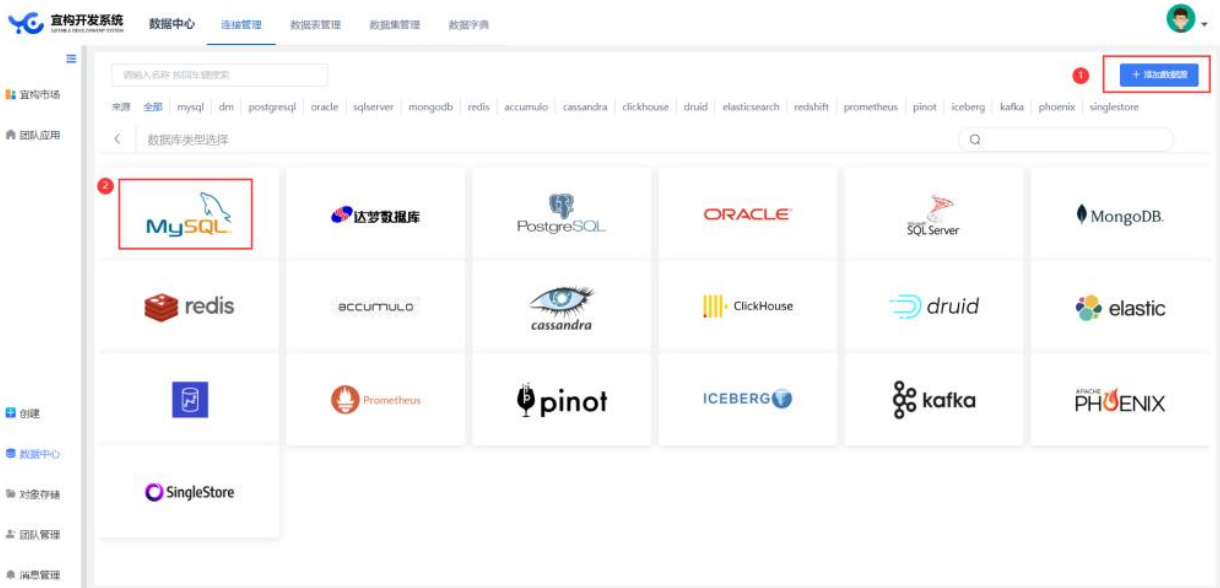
宜构开发系统 数据中心 连接管理 数据表管理 数据集管理 数据字典

宜构市场
团队应用

请输入名称 按回车键搜索

1 + 添加数据源

来源 全部 mysql dm postgresql oracle sqlserver mongodb redis accumulo cassandra clickhouse druid elasticsearch redshift prometheus pinot iceberg kafka phoenix singlestore

< 数据库类型选择

2

MySQL
达梦数据库
PostgreSQL
ORACLE
SQL Server
MongoDB
redis
accumulo
cassandra
ClickHouse
druid
elastic
Prometheus
pinot
ICEBERG
kafka
APACHE PHOENIX
SingleStore

创建
数据中心
对象存储
团队管理
消息管理